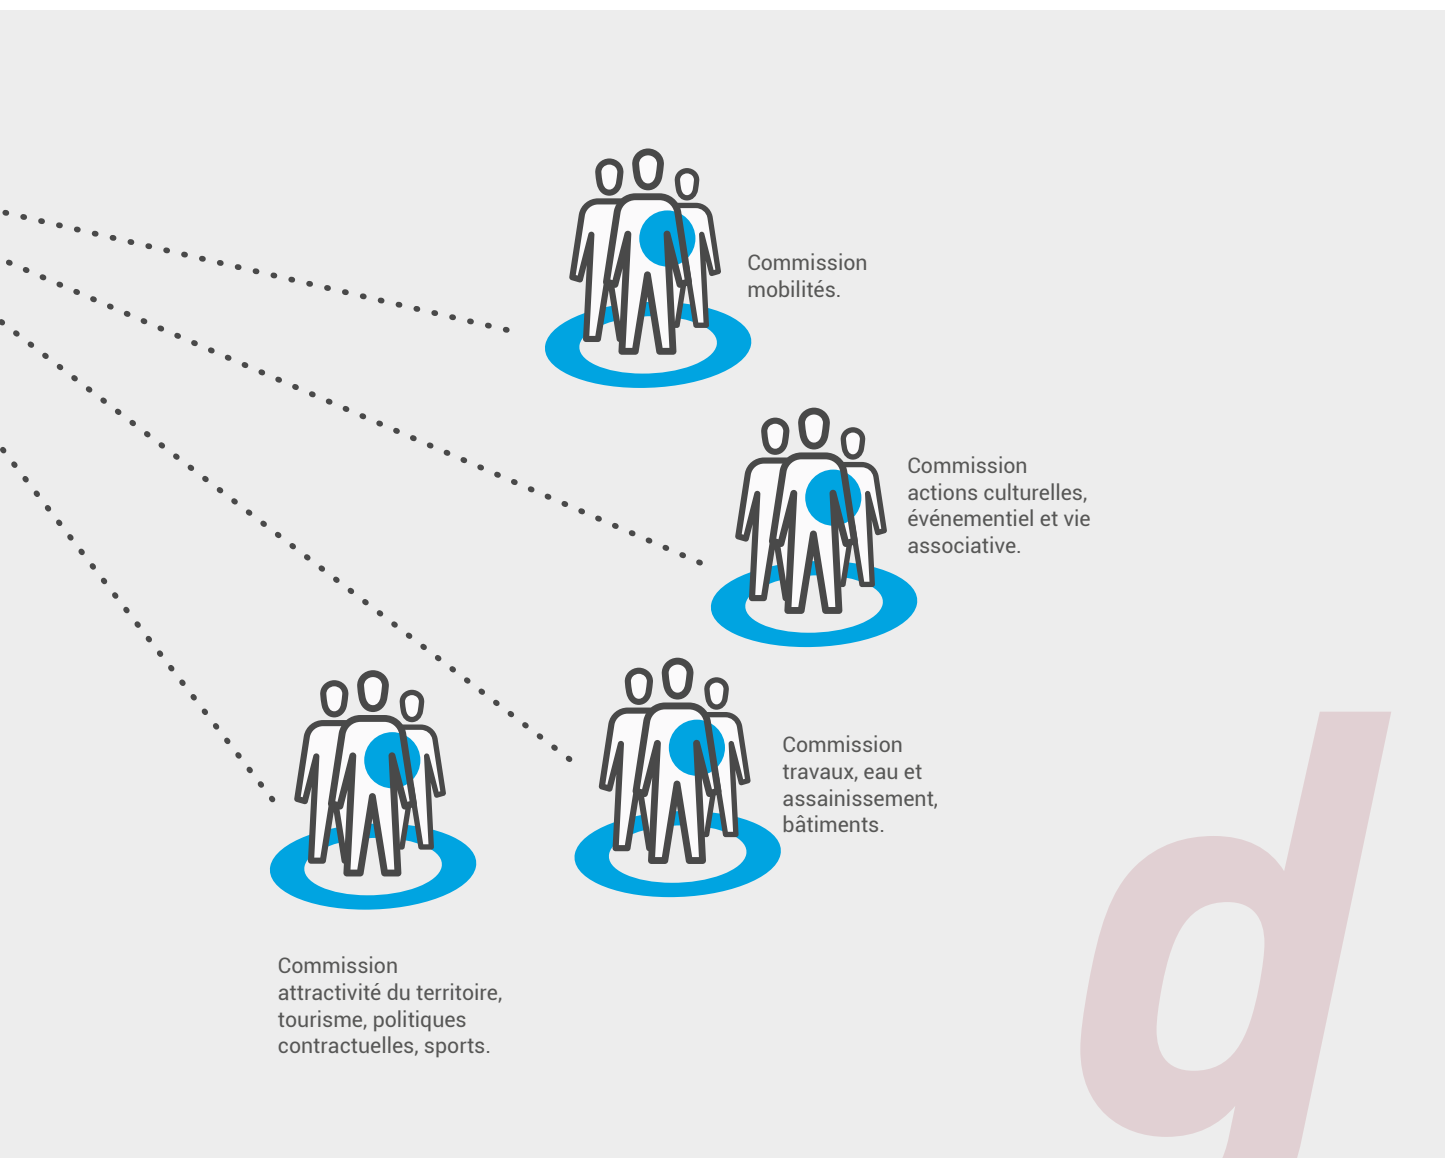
Commission mobilités.

Commission actions culturelles, événementiel et vie associative.

Commission travaux, eau et assainissement, bâtiments.

Commission attractivité du territoire, tourisme, politiques contractuelles, sports.

q